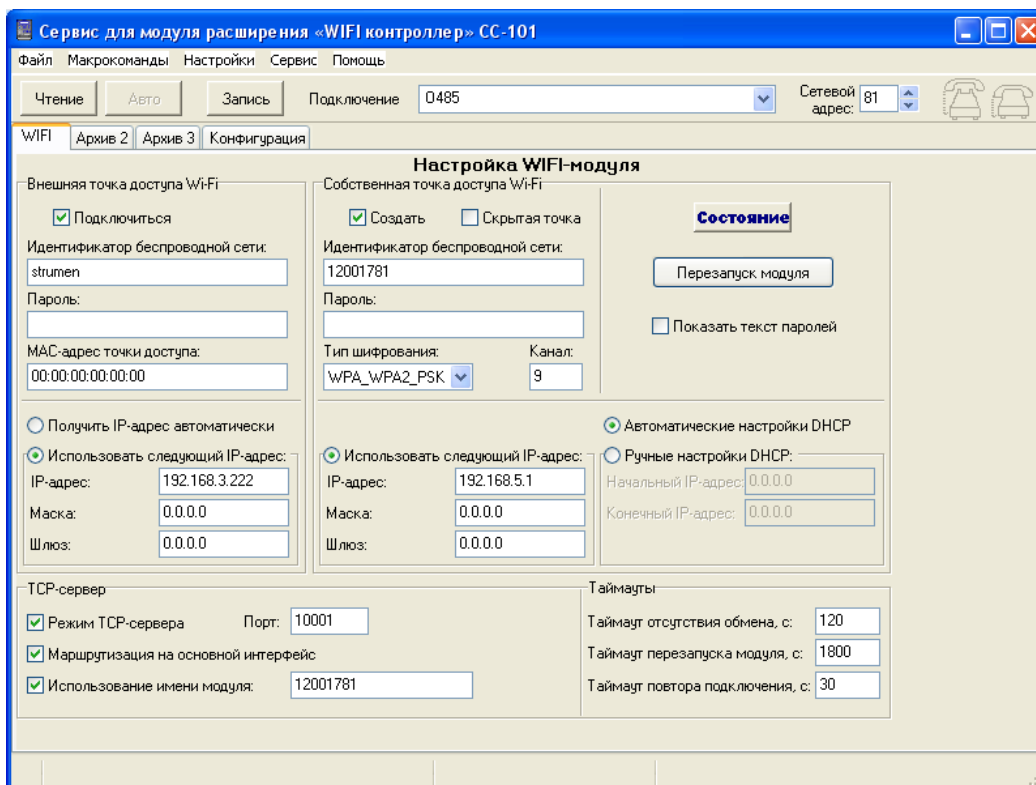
Сервис для модуля расширения «WIFI контроллер» CC-101

Файл Макрокоманды Настройки Сервис Помощь

Чтение Авто Запись Подключение 0485 Сетевой адрес: 81

WIFI Архив 2 Архив 3 Конфигурация

Настройка WIFI-модуля

Внешняя точка доступа Wi-Fi

Подключиться

Идентификатор беспроводной сети:

strumen

Пароль:

MAC-адрес точки доступа:

00:00:00:00:00:00

Собственная точка доступа Wi-Fi

Создать Скрытая точка

Идентификатор беспроводной сети:

12001781

Пароль:

Тип шифрования: Канал:

WPA_WPA2_PSK 9

Состояние

Перезапуск модуля

Показать текст паролей

Получить IP-адрес автоматически

Использовать следующий IP-адрес:

IP-адрес: 192.168.3.222

Маска: 0.0.0.0

Шлюз: 0.0.0.0

Использовать следующий IP-адрес:

IP-адрес: 192.168.5.1

Маска: 0.0.0.0

Шлюз: 0.0.0.0

Автоматические настройки DHCP

Ручные настройки DHCP:

Начальный IP-адрес: 0.0.0.0

Конечный IP-адрес: 0.0.0.0

TCP-сервер

Режим TCP-сервера Порт: 10001

Маршрутизация на основной интерфейс

Использование имени модуля: 12001781

Таймауты

Таймаут отсутствия обмена, с: 120

Таймаут перезапуска модуля, с: 1800

Таймаут повтора подключения, с: 30